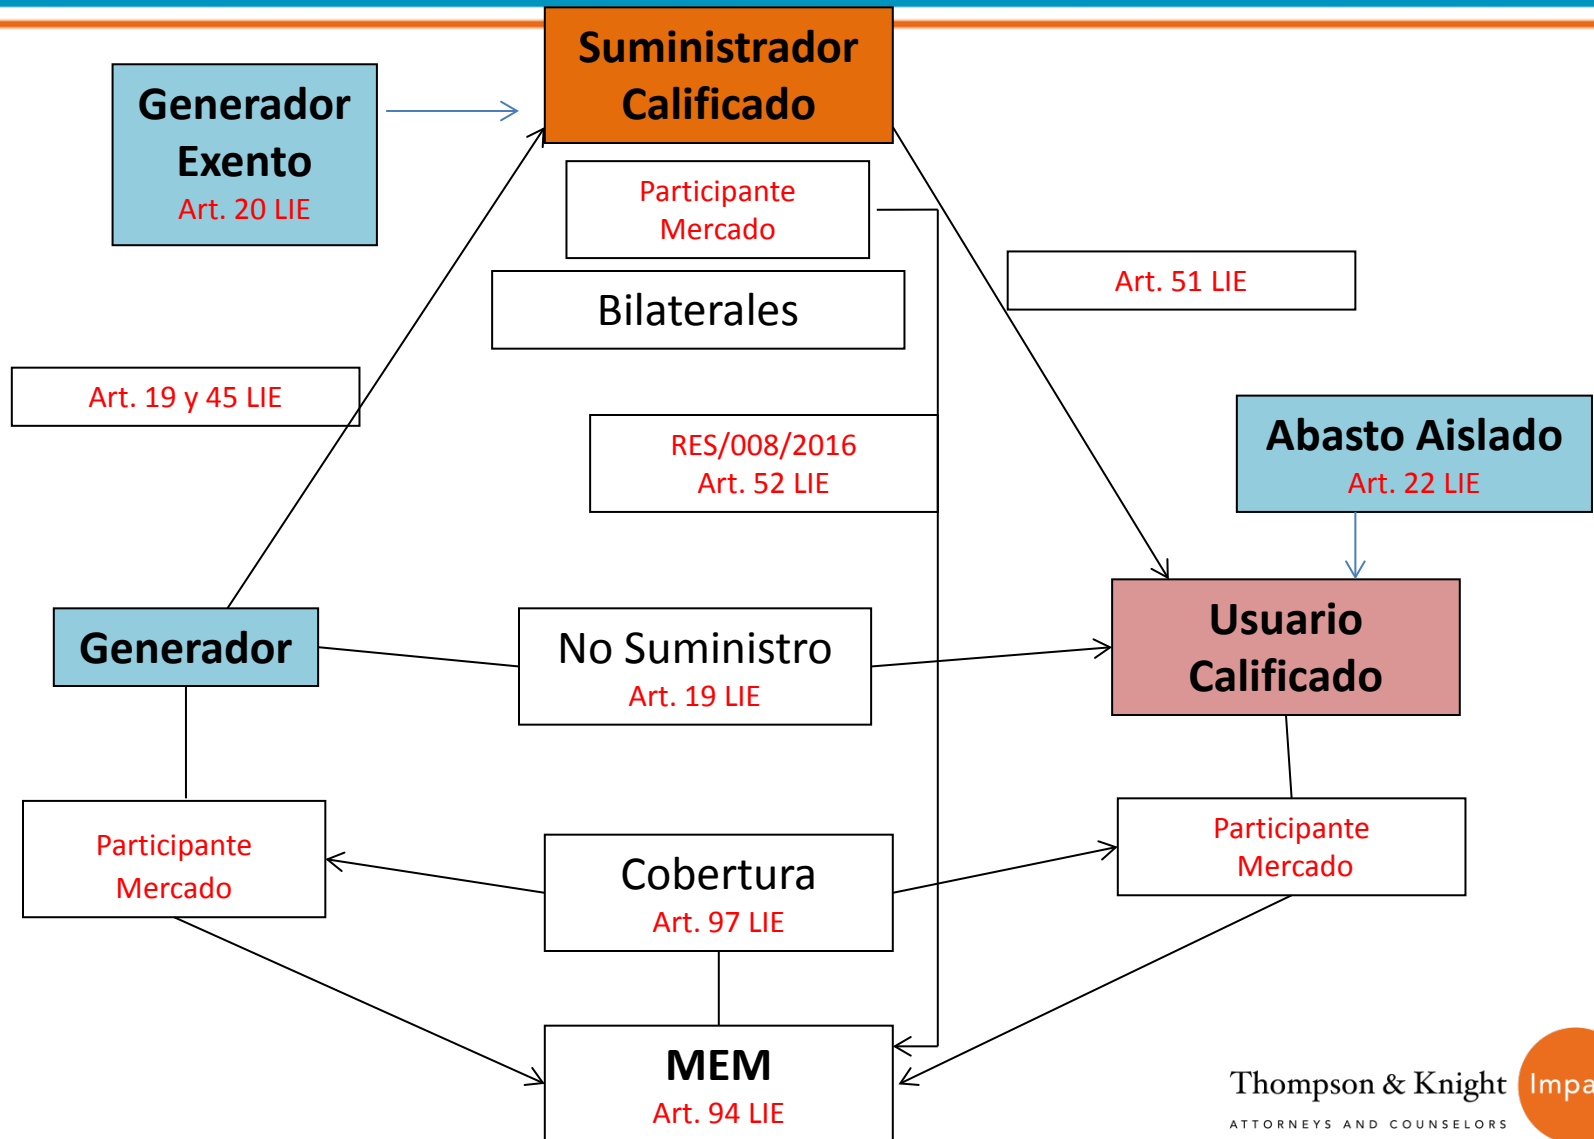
Suministrador Calificado

Generador Exento
Art. 20 LIE

Participante Mercado

Bilaterales

Art. 51 LIE

Art. 19 y 45 LIE

RES/008/2016
Art. 52 LIE

Abasto Aislado
Art. 22 LIE

Generador

No Suministro
Art. 19 LIE

Usuario Calificado

Participante Mercado

Cobertura
Art. 97 LIE

Participante Mercado

MEM
Art. 94 LIE

Thompson & Knight
ATTORNEYS AND COUNSELORS

Impa